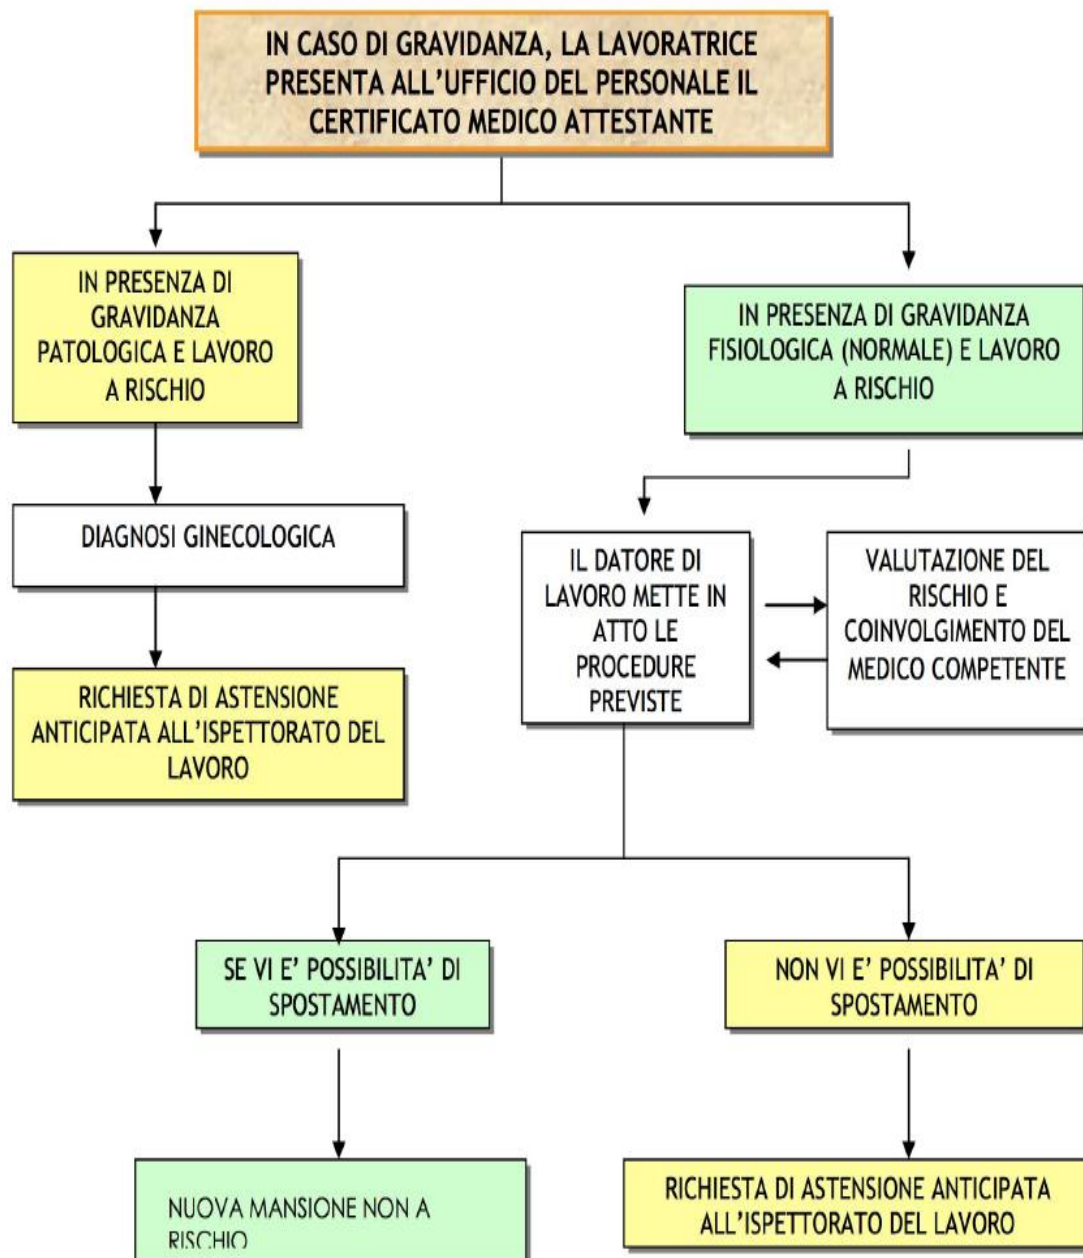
IN CASO DI GRAVIDANZA, LA LAVORATRICE PRESENTA ALL'UFFICIO DEL PERSONALE IL CERTIFICATO MEDICO ATTESTANTE

IN PRESENZA DI GRAVIDANZA PATOLOGICA E LAVORO A RISCHIO

DIAGNOSI GINECOLOGICA

RICHIESTA DI ASTENSIONE ANTICIPATA ALL'ISPETTORATO DEL LAVORO

IN PRESENZA DI GRAVIDANZA FISIOLOGICA (NORMALE) E LAVORO A RISCHIO

IL DATORE DI LAVORO METTE IN ATTO LE PROCEDURE PREVISTE

VALUTAZIONE DEL RISCHIO E COINVOLGIMENTO DEL MEDICO COMPETENTE

SE VI E' POSSIBILITA' DI SPOSTAMENTO

NON VI E' POSSIBILITA' DI SPOSTAMENTO

NUOVA MANSIONE NON A RISCHIO

RICHIESTA DI ASTENSIONE ANTICIPATA ALL'ISPETTORATO DEL LAVORO